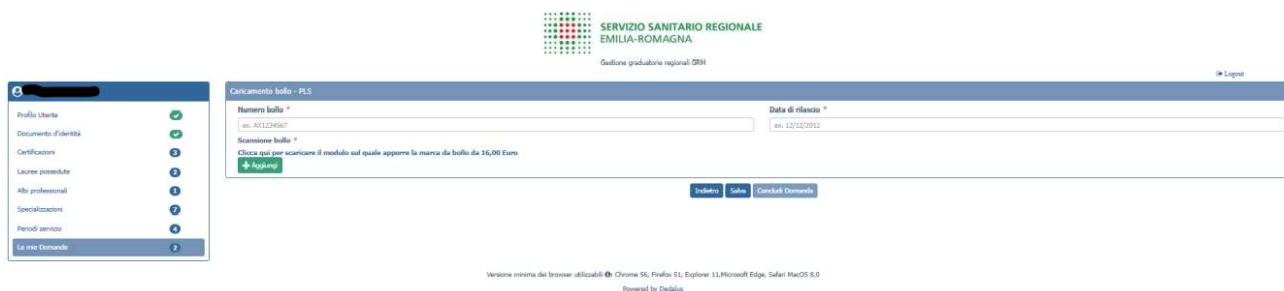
SERVIZIO SANITARIO REGIONALE
EMILIA-ROMAGNA

Gestione graduatorie regionali GRM

Logout

Profilo Utente
Documento d'identità
Certificazioni 3
Lauree possedute 2
Albi professionali 1
Specializzazioni 7
Periodi servizio 4
Le mie Domande 2

Caricamento bollo - PLS

Numero bollo *
es. AX1234567

Data di rilascio *
es. 12/12/2012

Scansione bollo *
Clicca qui per scaricare il modulo sul quale apporre la marca da bollo da 16,00 Euro

+ Aggiungi

Indietro Salva Concludi Domanda

Versione minima dei browser utilizzabili: Chrome 56, Firefox 51, Explorer 11,Microsoft Edge, Safari MacOS 8.0
Powered by Dedalus